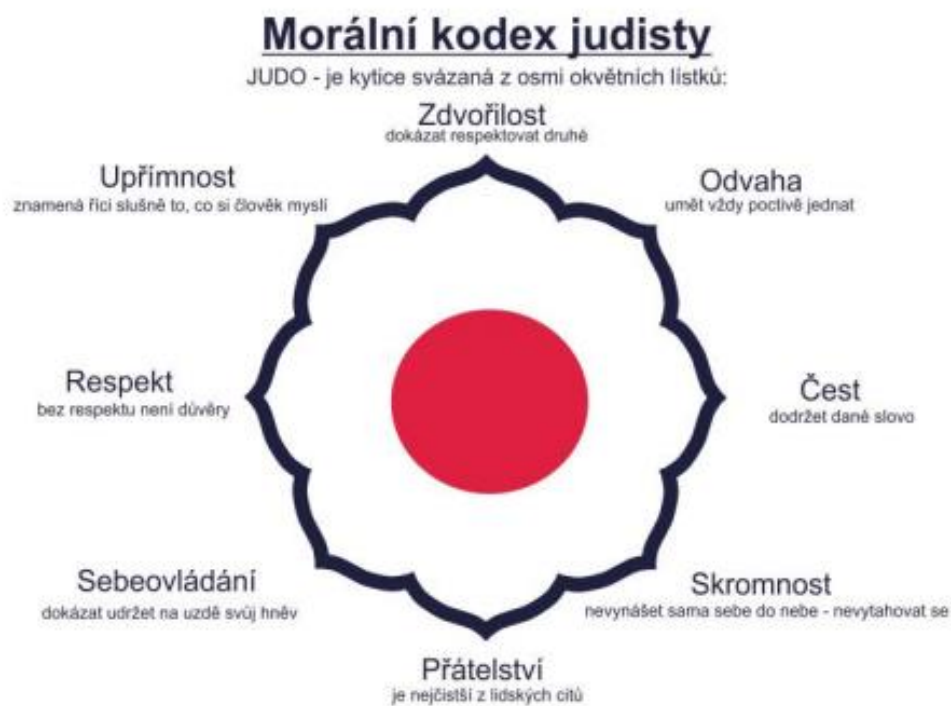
Morální kodex judisty

JUDO - je kytice svázaná z osmi okvětních lístků:

Zdvořilost
dokázat respektovat druhé

Upřímnost
znamená říci slušně to, co si člověk myslí

Odvaha
umět vždy poctivě jednat

Respekt
bez respektu není důvěry

Čest
dodržet dané slovo

Sebeovládání
dokázat udržet na uzdě svůj hněv

Skromnost
nevynášet sama sebe do nebe - nevytahovat se

Přátelství
je nejčistší z lidských citů